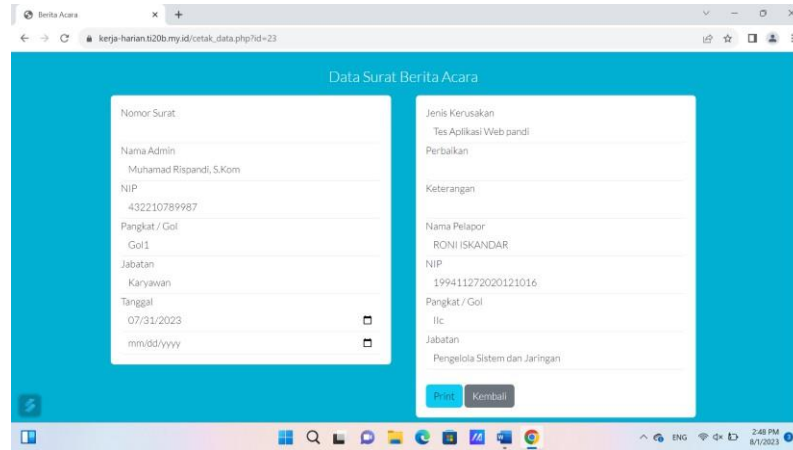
Berita Acara

kerja-harian.ti20b.my.id/cetak_data.php?id=23

Data Surat Berita Acara

Nomor Surat

Nama Admin
Muhamad Rispandi, S.Kom

NIP
432210789987

Pangkat / Gol
Gol1

Jabatan
Karyawan

Tanggal
07/31/2023
mm/dd/yyyy

Jenis Kerusakan
Tes Aplikasi Web pandi

Perbaikan

Keterangan

Nama Pelapor
RONI ISKANDAR

NIP
199411272020121016

Pangkat / Gol
IIc

Jabatan
Pengelola Sistem dan Jaringan

Print
Kembali

ENG
2:48 PM
8/1/2023